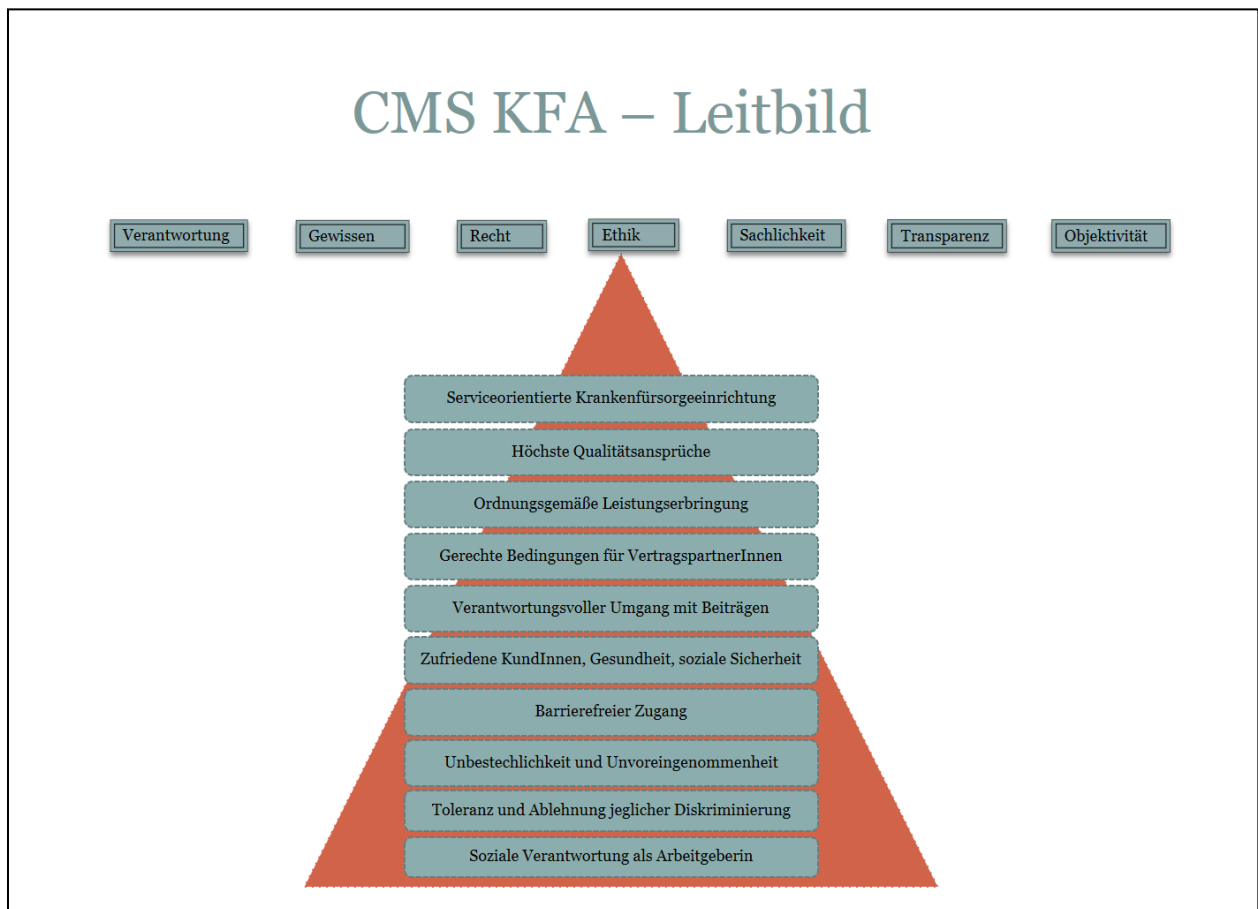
CMS KFA – Leitbild

Verantwortung

Gewissen

Recht

Ethik

Sachlichkeit

Transparenz

Objektivität

Serviceorientierte Krankenfürsorgeeinrichtung

Höchste Qualitätsansprüche

Ordnungsgemäße Leistungserbringung

Gerechte Bedingungen für VertragspartnerInnen

Verantwortungsvoller Umgang mit Beiträgen

Zufriedene KundInnen, Gesundheit, soziale Sicherheit

Barrierefreier Zugang

Unbestechlichkeit und Unvoreingenommenheit

Toleranz und Ablehnung jeglicher Diskriminierung

Soziale Verantwortung als Arbeitgeberin